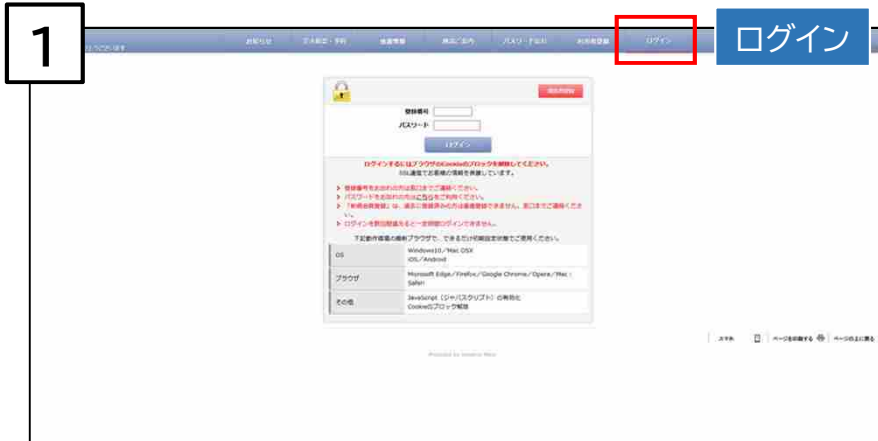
1

ログイン

ログイン

登録番号
パスワード
ログイン

ログインするにはブラウザのCookieのブロックを解除してください。
SSL通信でお客様の情報を保護しています。

| OS | Windows10／Mac OSX iOS／Android |
|---|---|
| ブラウザ | Microsoft Edge／Firefox／Google Chrome／Opera／Mac：Safari |
| その他 | JavaScript（ジャバスクリプト）の有効化 Cookieのブロック解除 |